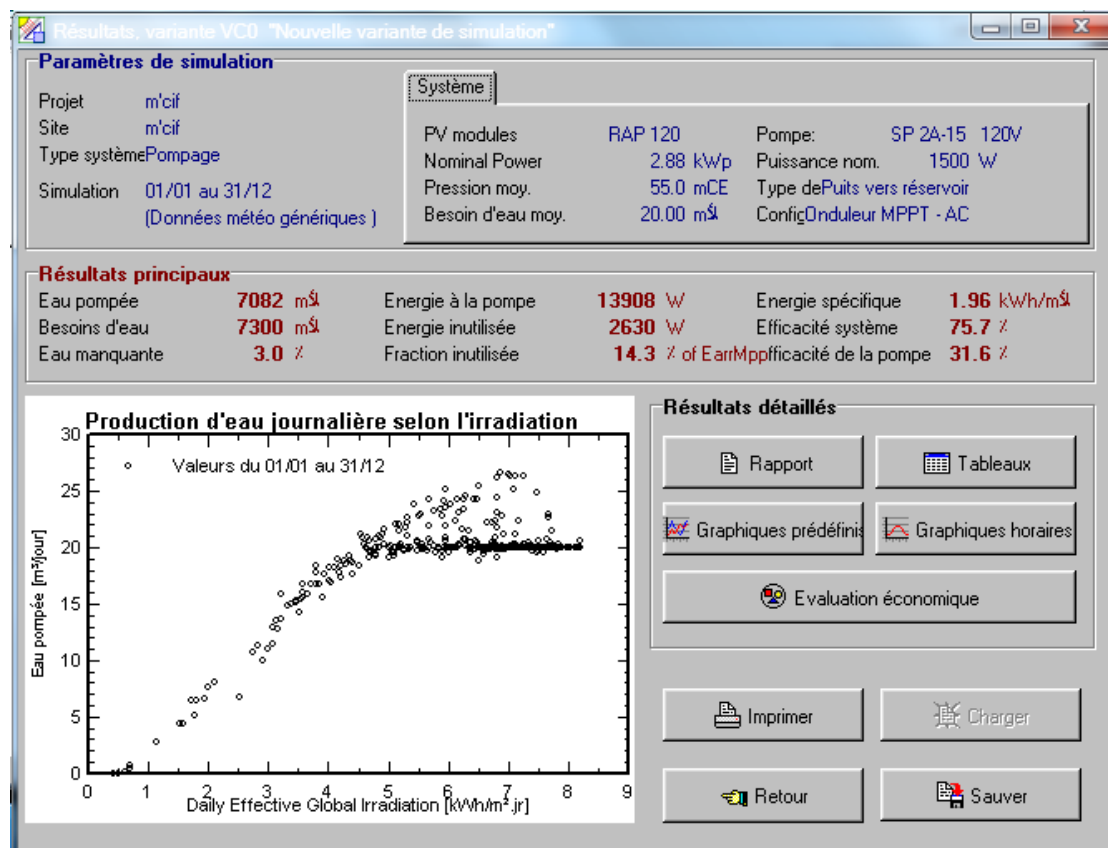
Résultats, variante VC0 "Nouvelle variante de simulation"

Paramètres de simulation

Projet m'cif
Site m'cif
Type système Pompage
Simulation 01/01 au 31/12
(Données météo génériques )

Système

PV modules RAP 120
Nominal Power 2.88 kWp
Pression moy. 55.0 mCE
Besoin d'eau moy. 20.00 m³/j

Pompe: SP 2A-15 120V
Puissance nom. 1500 W
Type de Puits vers réservoir
Config Onduleur MPPT - AC

Résultats principaux

| | | | | | |
|---|---|---|---|---|---|
| Eau pompée | 7082 m³ | Energie à la pompe | 13908 W | Energie spécifique | 1.96 kWh/m³ |
| Besoins d'eau | 7300 m³ | Energie inutilisée | 2630 W | Efficacité système | 75.7 % |
| Eau manquante | 3.0 % | Fraction inutilisée | 14.3 % of EarrMpp | Efficacité de la pompe | 31.6 % |

Production d'eau journalière selon l'irradiation
Valeurs du 01/01 au 31/12
Eau pompée [m³/jour]
Daily Effective Global Irradiation [kWh/m².jr]
0 5 10 15 20 25 30
0 1 2 3 4 5 6 7 8 9

Résultats détaillés
Rapport
Tableaux
Graphiques prédéfinis
Graphiques horaires
Evaluation économique

Imprimer
Charger
Retour
Sauver